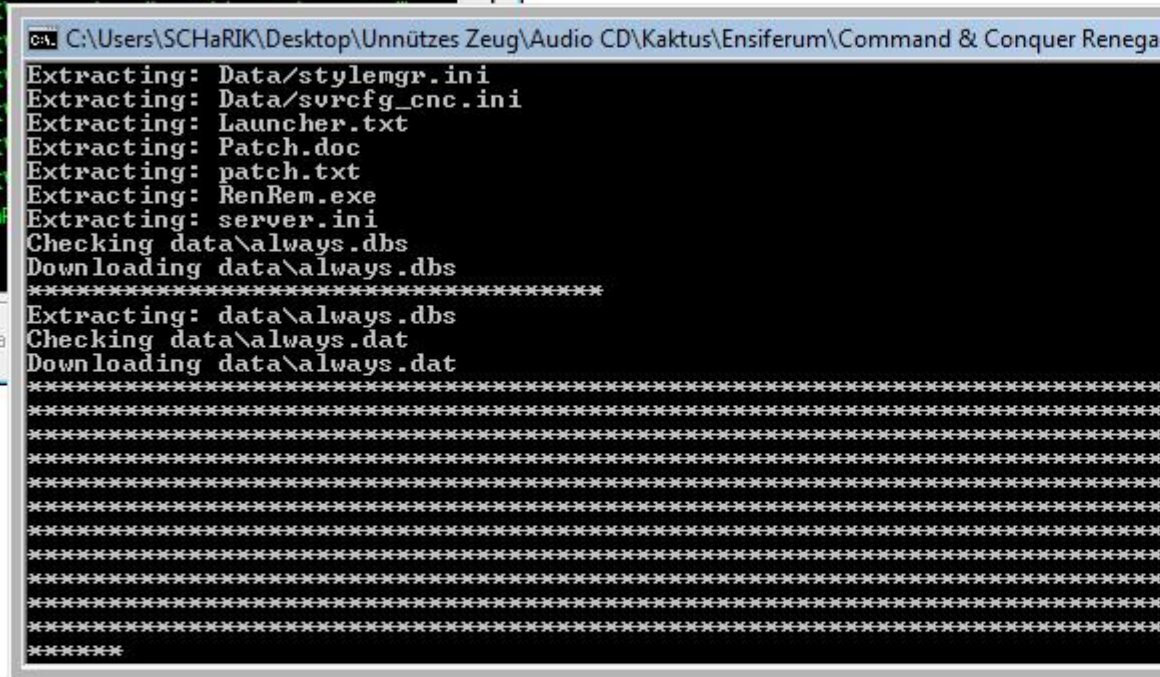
C:\Users\SCHaRIK\Desktop\Unnützes Zeug\Audio CD\Kaktus\Ensiferum\Command & Conquer Renega

Extracting: Data/stylemgr.ini
Extracting: Data/svrcfg_cnc.ini
Extracting: Launcher.txt
Extracting: Patch.doc
Extracting: patch.txt
Extracting: RenRem.exe
Extracting: server.ini
Checking data\always.dbs
Downloading data\always.dbs
************************************
Extracting: data\always.dbs
Checking data\always.dat
Downloading data\always.dat
**********************************************************************
**********************************************************************
**********************************************************************
**********************************************************************
**********************************************************************
**********************************************************************
**********************************************************************
**********************************************************************
**********************************************************************
**********************************************************************
**********************************************************************
******